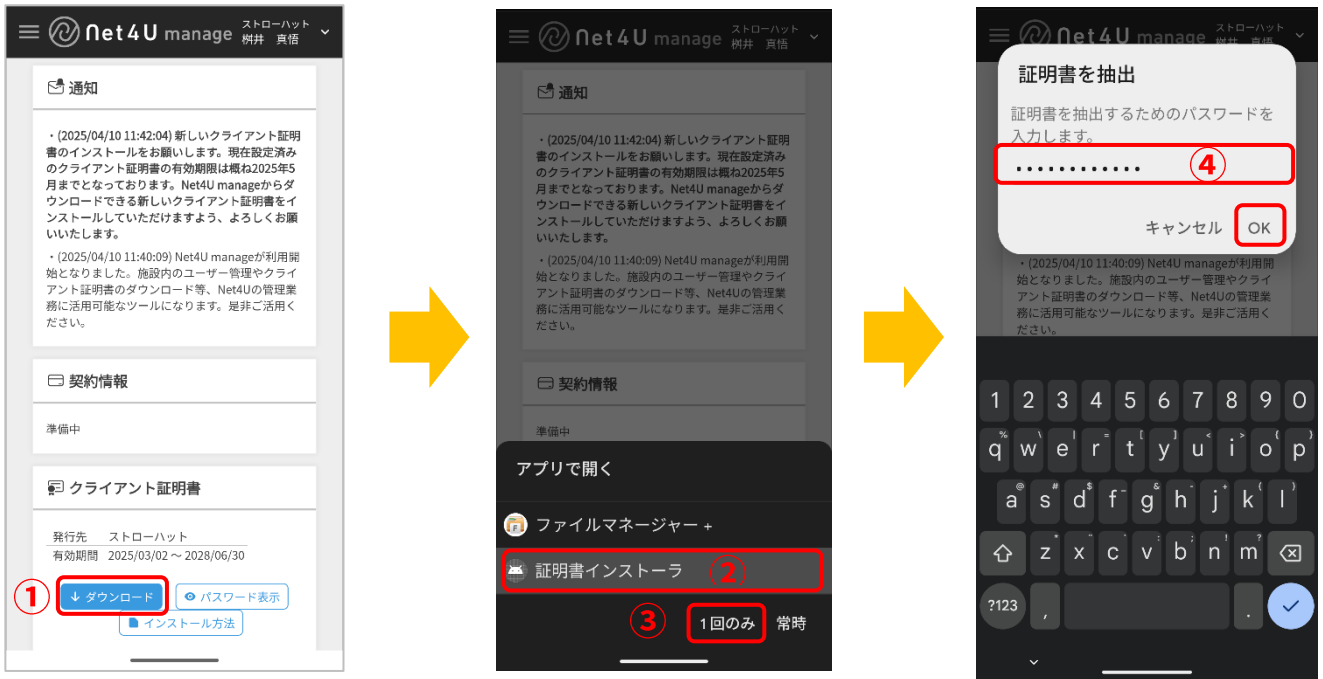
Net4U manage ストローハット 桝井 真悟

通知

・(2025/04/10 11:42:04) 新しいクライアント証明書のインストールをお願いします。現在設定済みのクライアント証明書の有効期限は概ね2025年5月までとなっております。Net4U manageからダウンロードできる新しいクライアント証明書をインストールしていただけますよう、よろしくお願いいたします。

・(2025/04/10 11:40:09) Net4U manageが利用開始となりました。施設内のユーザー管理やクライアント証明書のダウンロード等、Net4Uの管理業務に活用可能なツールになります。是非ご活用ください。

契約情報

準備中

クライアント証明書

| 発行先 | ストローハット |
|---|---|
| 有効期間 | 2025/03/02 ~ 2028/06/30 |

① ダウンロード パスワード表示 インストール方法

Net4U manage ストローハット 桝井 真悟

通知

・(2025/04/10 11:42:04) 新しいクライアント証明書のインストールをお願いします。現在設定済みのクライアント証明書の有効期限は概ね2025年5月までとなっております。Net4U manageからダウンロードできる新しいクライアント証明書をインストールしていただけますよう、よろしくお願いいたします。

・(2025/04/10 11:40:09) Net4U manageが利用開始となりました。施設内のユーザー管理やクライアント証明書のダウンロード等、Net4Uの管理業務に活用可能なツールになります。是非ご活用ください。

契約情報

準備中

アプリで開く

ファイルマネージャー +

証明書インストーラ ②

③ 1回のみ 常時

Net4U manage ストローハット 桝井 真悟

証明書を抽出

証明書を抽出するためのパスワードを入力します。

•••••••••••• ④

キャンセル OK

・(2025/04/10 11:40:09) Net4U manageが利用開始となりました。施設内のユーザー管理やクライアント証明書のダウンロード等、Net4Uの管理業務に活用可能なツールになります。是非ご活用ください。

1 2 3 4 5 6 7 8 9 0
q w e r t y u i o p
a s d f g h j k l
z x c v b n m
?123 , .